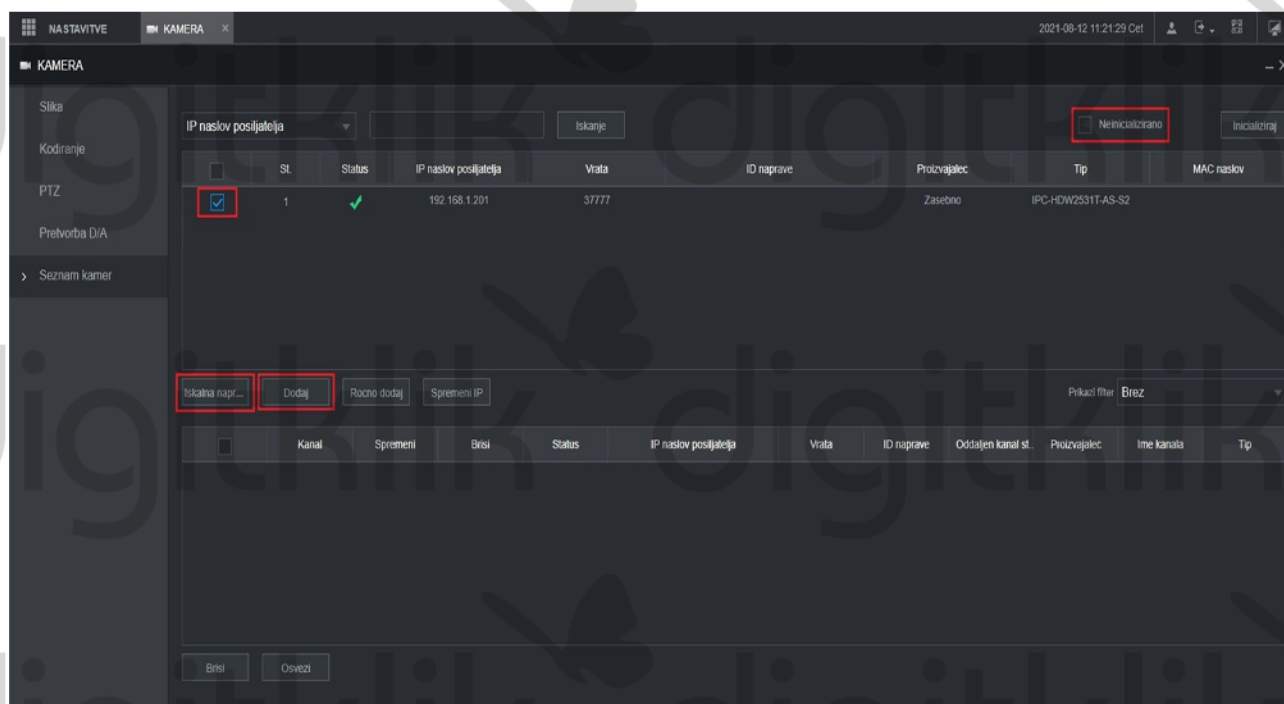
NASTAVITVE KAMERA ×

2021-08-12 11:21:29 Cet

KAMERA

Slika
Kodiranje
PTZ
Pretvorba D/A
› Seznam kamer

IP naslov posiljatelja
Iskanje
Neinicializirano
Inicializiraj

| | St. | Status | IP naslov posiljatelja | Vrata | ID naprave | Proizvajalec | Tip | MAC naslov |
|---|---|---|---|---|---|---|---|---|
| ☑ | 1 | ✓ | 192.168.1.201 | 37777 | | Zasebno | IPC-HDW2531T-AS-S2 | |

Iskalna napr... Dodaj Rocno dodaj Spremeni IP
Prikazi filter Brez

| | Kanal | Spremeni | Brisi | Status | IP naslov posiljatelja | Vrata | ID naprave | Oddaljen kanal st.. | Proizvajalec | Ime kanala | Tip |
|---|---|---|---|---|---|---|---|---|---|---|---|

Brisi Osvezi

digitklik